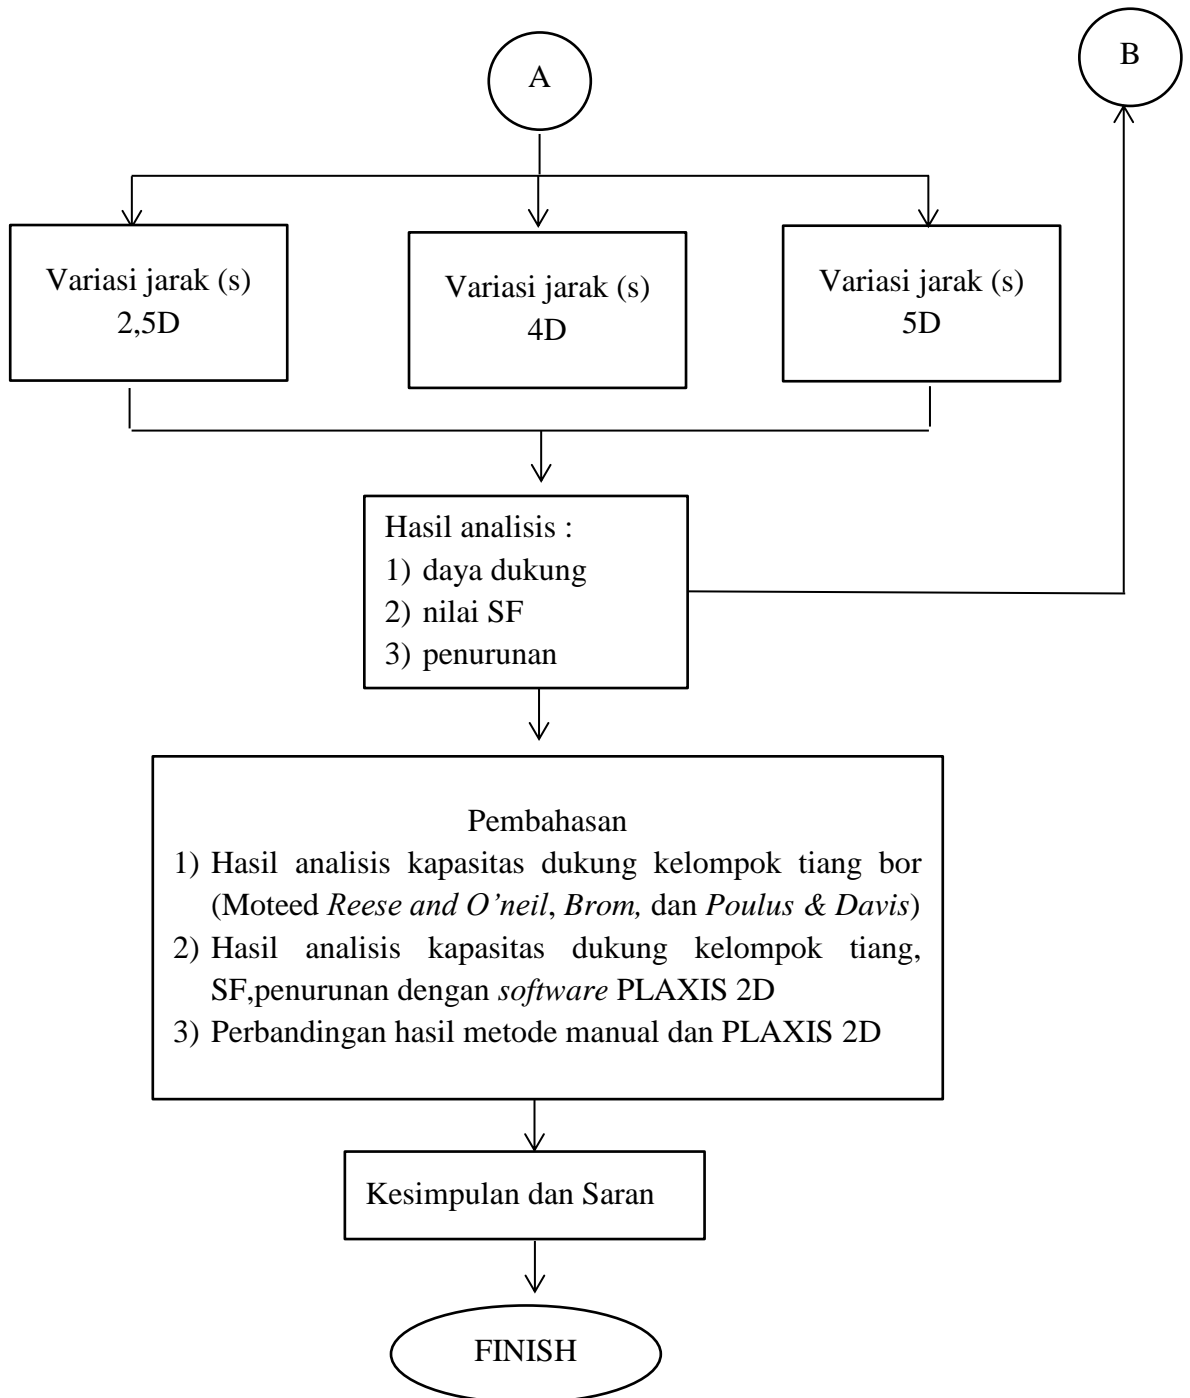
A

B

Variasi jarak (s)
2,5D

Variasi jarak (s)
4D

Variasi jarak (s)
5D

Hasil analisis :
1) daya dukung
2) nilai SF
3) penurunan

Pembahasan
1) Hasil analisis kapasitas dukung kelompok tiang bor (Moteed *Reese and O'neil*, *Brom,* dan *Poulus & Davis*)
2) Hasil analisis kapasitas dukung kelompok tiang, SF,penurunan dengan *software* PLAXIS 2D
3) Perbandingan hasil metode manual dan PLAXIS 2D

Kesimpulan dan Saran

FINISH